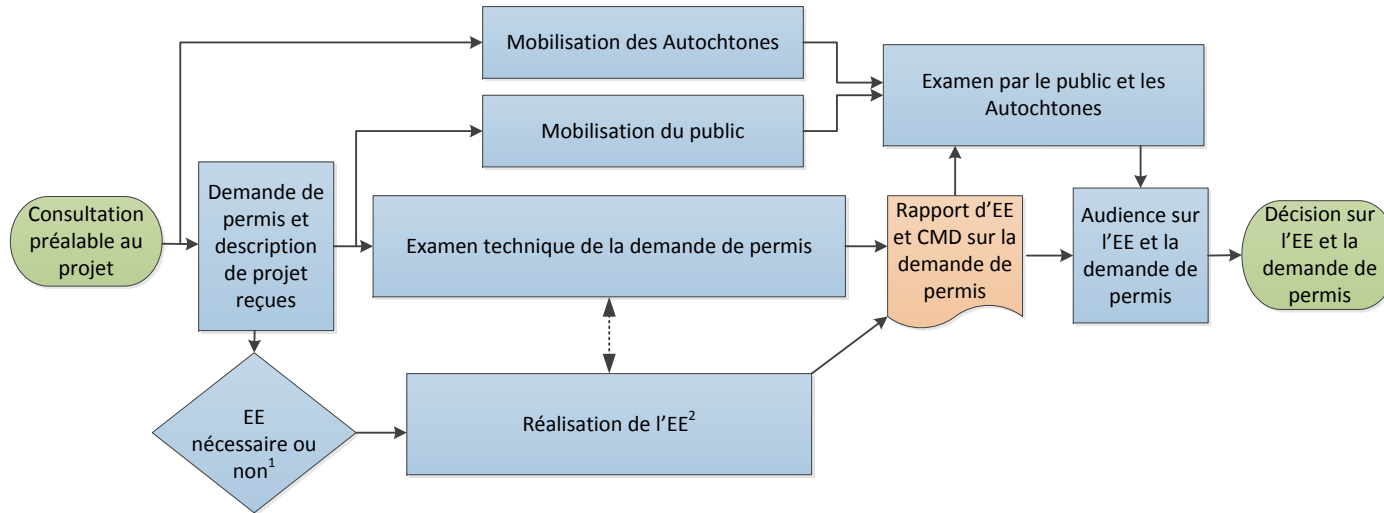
Consultation préalable au projet

Mobilisation des Autochtones

Mobilisation du public

Demande de permis et description de projet reçues

Examen technique de la demande de permis

EE nécessaire ou non$^1$

Réalisation de l'EE$^2$

Examen par le public et les Autochtones

Rapport d'EE et CMD sur la demande de permis

Audience sur l'EE et la demande de permis

Décision sur l'EE et la demande de permis